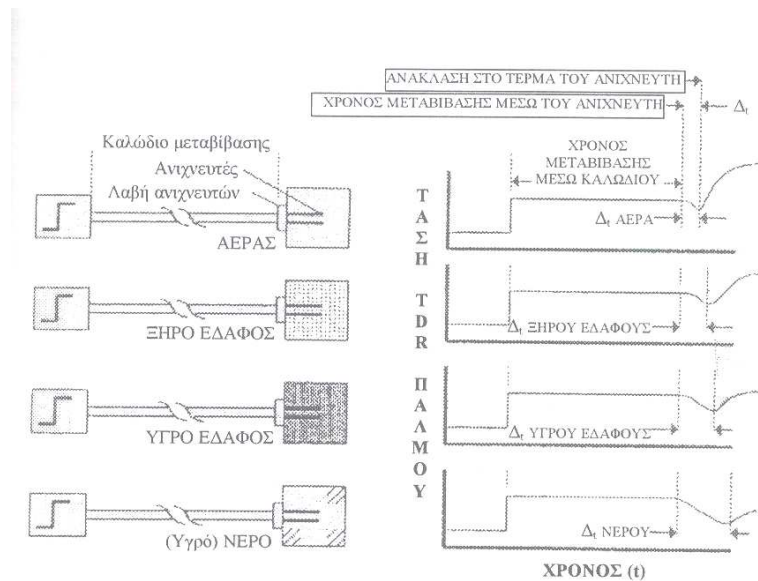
ΑΝΑΚΛΑΣΗ ΣΤΟ ΤΕΡΜΑ ΤΟΥ ΑΝΙΧΝΕΥΤΗ

ΧΡΟΝΟΣ ΜΕΤΑΒΙΒΑΣΗΣ ΜΕΣΩ ΤΟΥ ΑΝΙΧΝΕΥΤΗ

$\Delta_t$

Καλώδιο μεταβίβασης

Ανιχνευτές

Λαβή ανιχνευτών

ΑΕΡΑΣ

ΧΡΟΝΟΣ ΜΕΤΑΒΙΒΑΣΗΣ ΜΕΣΩ ΚΑΛΩΔΙΟΥ

$\Delta_t$ ΑΕΡΑ

ΤΑΣΗ TDR ΠΑΛΜΟΥ

ΞΗΡΟ ΕΔΑΦΟΣ

$\Delta_t$ ΞΗΡΟΥ ΕΔΑΦΟΥΣ

ΥΓΡΟ ΕΔΑΦΟΣ

$\Delta_t$ ΥΓΡΟΥ ΕΔΑΦΟΥΣ

(Υγρό) ΝΕΡΟ

$\Delta_t$ ΝΕΡΟΥ

ΧΡΟΝΟΣ (t)